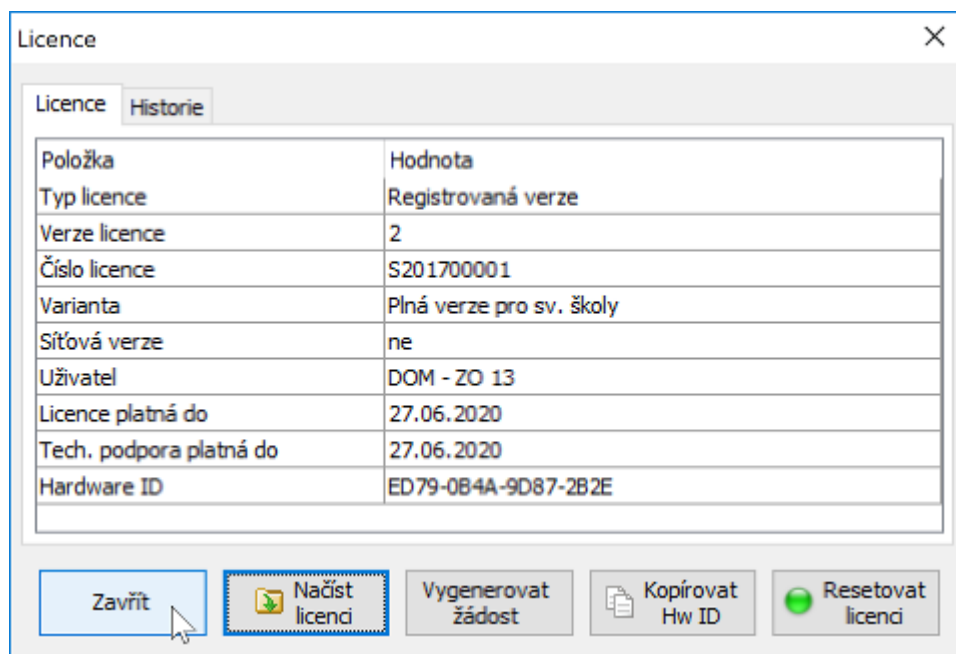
Licence

Licence | Historie

| Položka | Hodnota |
|---|---|
| Typ licence | Registrovaná verze |
| Verze licence | 2 |
| Číslo licence | S201700001 |
| Varianta | Plná verze pro sv. školy |
| Síťová verze | ne |
| Uživatel | DOM - ZO 13 |
| Licence platná do | 27.06.2020 |
| Tech. podpora platná do | 27.06.2020 |
| Hardware ID | ED79-0B4A-9D87-2B2E |

Zavřít | Načíst licenci | Vygenerovat žádost | Kopírovat Hw ID | Resetovat licenci